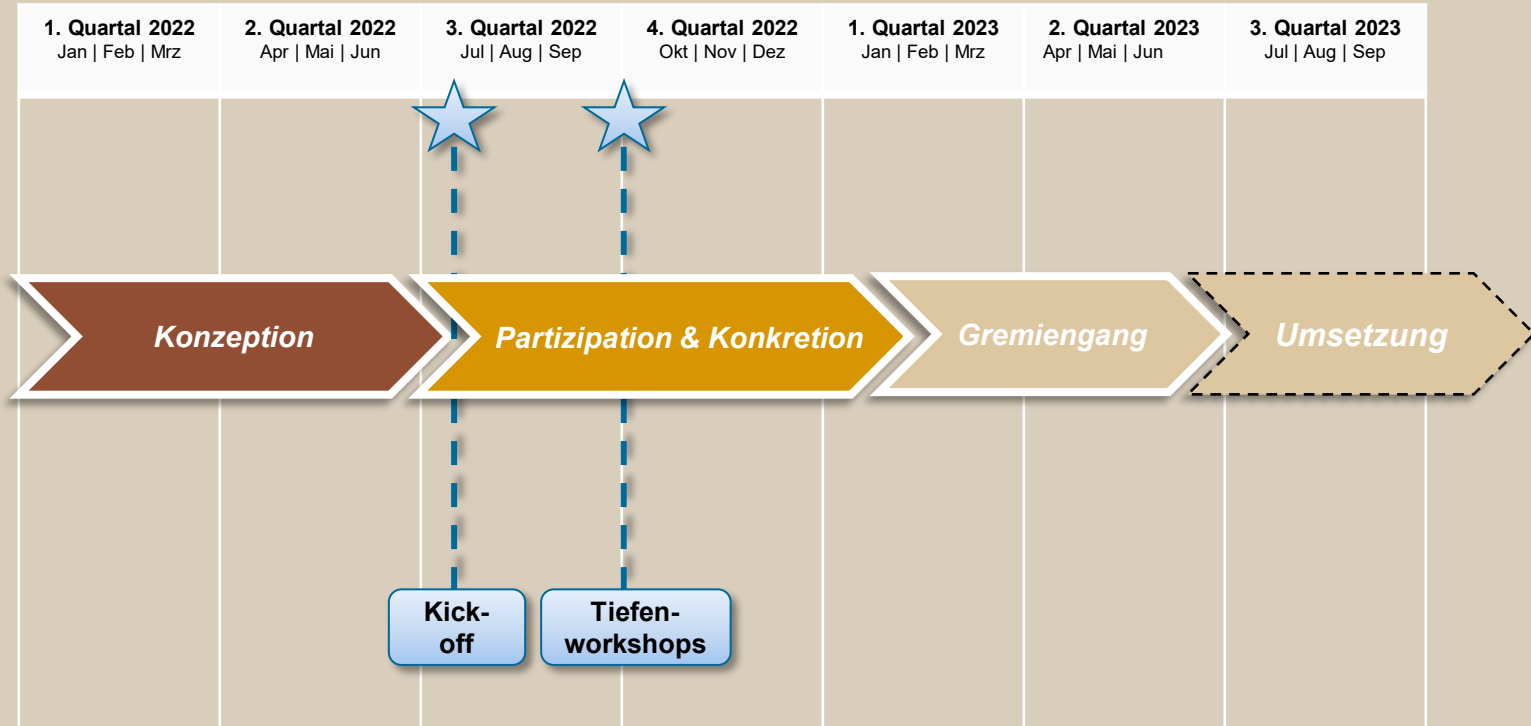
| 1. Quartal 2022 | 2. Quartal 2022 | 3. Quartal 2022 | 4. Quartal 2022 | 1. Quartal 2023 | 2. Quartal 2023 | 3. Quartal 2023 |
|---|---|---|---|---|---|---|
| Jan \| Feb \| Mrz | Apr \| Mai \| Jun | Jul \| Aug \| Sep | Okt \| Nov \| Dez | Jan \| Feb \| Mrz | Apr \| Mai \| Jun | Jul \| Aug \| Sep |

Konzeption

Partizipation & Konkretion

Gremiengang

Umsetzung

Kick-off

Tiefenworkshops